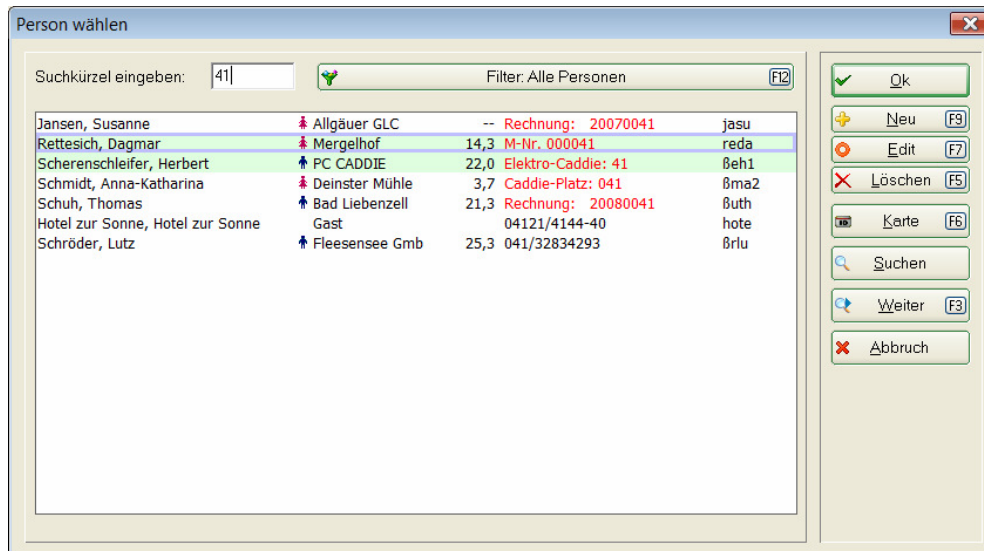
Person wählen

Suchkürzel eingeben: 41

Filter: Alle Personen F12

| | | | | |
|---|---|---|---|---|
| Jansen, Susanne | Allgäuer GLC | -- | Rechnung: 20070041 | jasu |
| Rettesich, Dagmar | Mergelhof | 14,3 | M-Nr. 000041 | reda |
| Scherenschleifer, Herbert | PC CADDIE | 22,0 | Elektro-Caddie: 41 | ßeh1 |
| Schmidt, Anna-Katharina | Deinster Mühle | 3,7 | Caddie-Platz: 041 | ßma2 |
| Schuh, Thomas | Bad Liebenzell | 21,3 | Rechnung: 20080041 | ßuth |
| Hotel zur Sonne, Hotel zur Sonne | Gast | | 04121/4144-40 | hote |
| Schröder, Lutz | Fleesensee Gmb | 25,3 | 041/32834293 | ßrlu |

Ok
Neu F9
Edit F7
Löschen F5
Karte F6
Suchen
Weiter F3
Abbruch